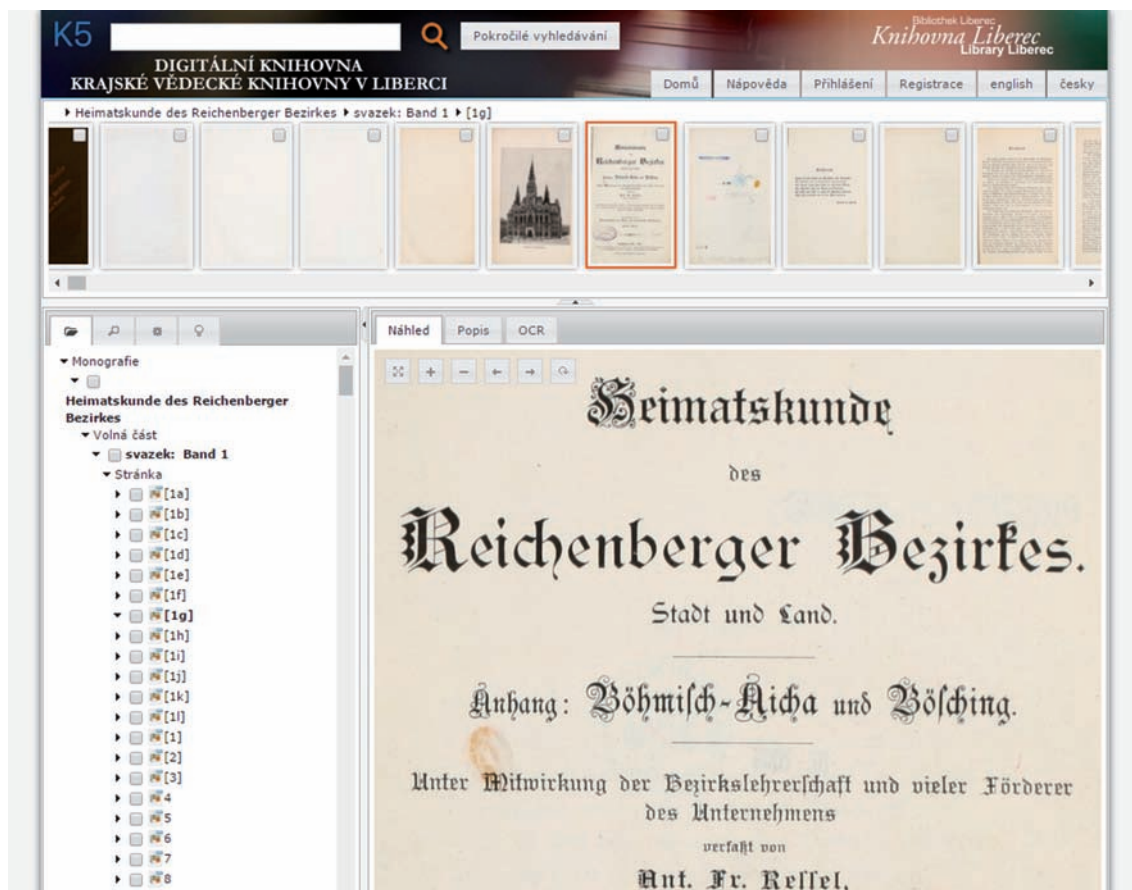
K5

Pokročilé vyhledávání

DIGITÁLNÍ KNIHOVNA
KRAJSKÉ VĚDECKÉ KNIHOVNY V LIBERCI

Bibliothek Liberec
Knihovna Liberec
Library Liberec

Domů | Nápověda | Přihlášení | Registrace | english | česky

▸ Heimatskunde des Reichenberger Bezirkes ▸ svazek: Band 1 ▸ [1g]

Náhled | Popis | OCR

▾ Monografie
Heimatskunde des Reichenberger Bezirkes
▾ Volná část
▾ svazek: Band 1
▾ Stránka
[1a]
[1b]
[1c]
[1d]
[1e]
[1f]
[1g]
[1h]
[1i]
[1j]
[1k]
[1l]
[1]
[2]
[3]
4
5
6
7
8

Heimatskunde
des
Reichenberger Bezirkes.
Stadt und Land.

Anhang: Böhmisch-Aicha und Bösching.

Unter Mitwirkung der Bezirkslehrerschaft und vieler Förderer des Unternehmens
verfaßt von
Ant. Fr. Ressel.